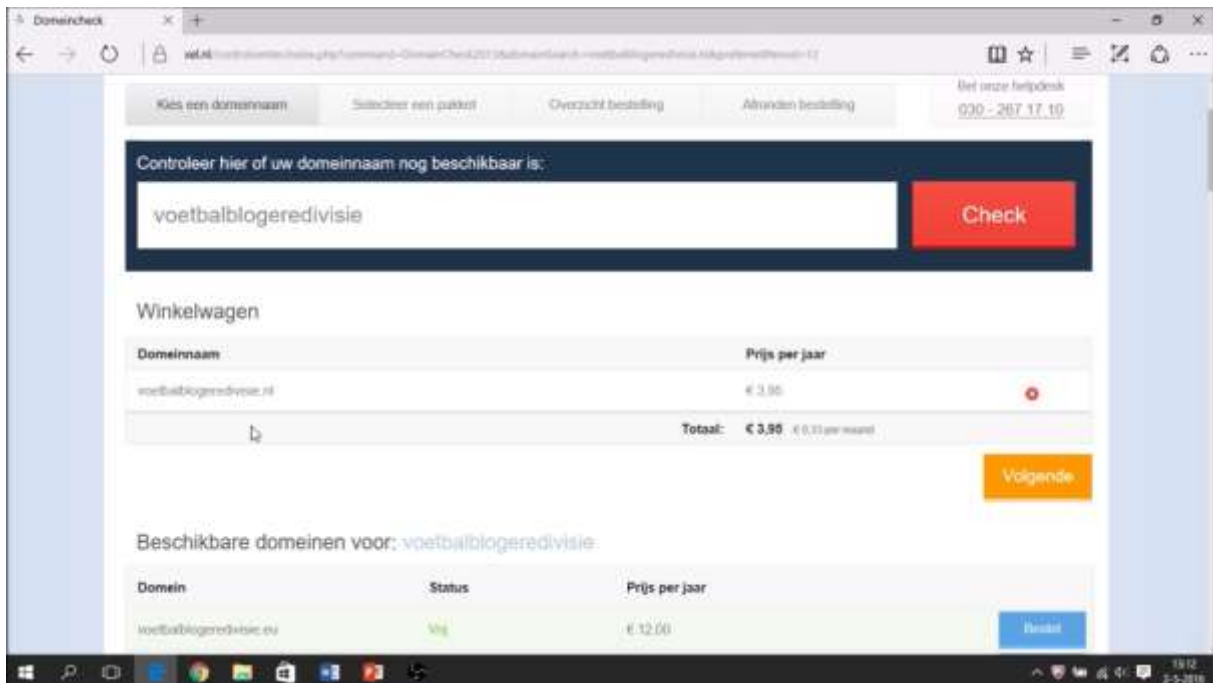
Domeincheck

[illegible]

Kies een domeinnaam | Selecteer een pakket | Overzicht bestelling | Afronden bestelling

Bel onze helpdesk
030 - 267 17 10

Controleer hier of uw domeinnaam nog beschikbaar is:

voetbalblogeredivisie

Check

Winkelwagen

| Domeinnaam | Prijs per jaar |
|---|---|
| voetbalblogeredivisie.nl | € 3,95 |
| Totaal: | € 3,95 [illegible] |

Volgende

Beschikbare domeinen voor: voetbalblogeredivisie

| Domein | Status | Prijs per jaar | |
|---|---|---|---|
| voetbalblogeredivisie.eu | Vrij | € 12,00 | Bestel |

19:12
2-5-2016